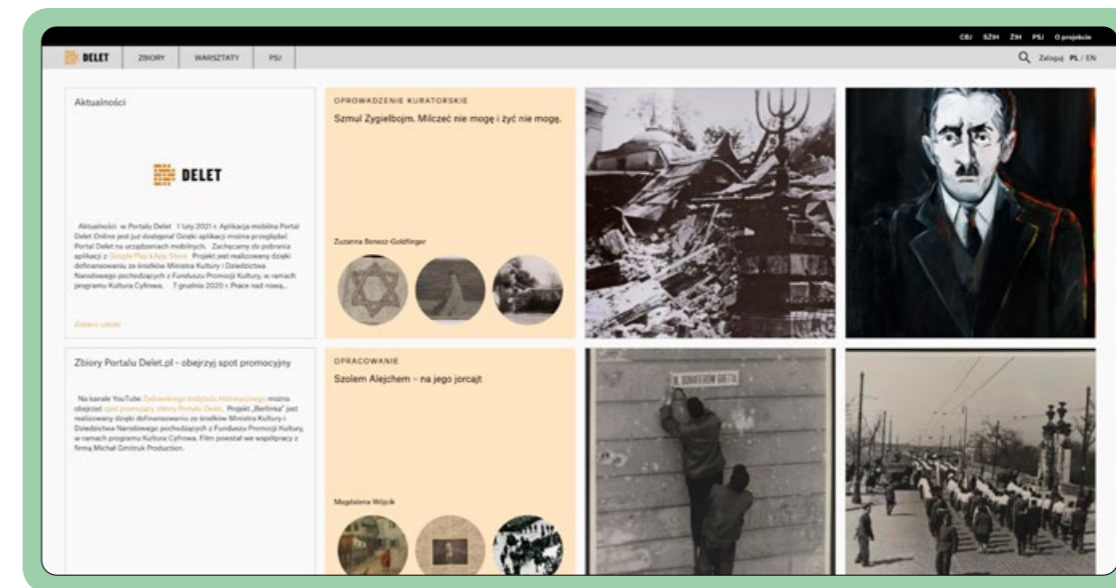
CBJ SŻIH ŻIH PSJ O projekcie

DELET ZBIORY WARSZTATY PSJ

Zaloguj PL / EN

Aktualności

DELET

Aktualności w Portalu Delet 1 luty 2021 r. Aplikacja mobilna Portal Delet Online jest już dostępna! Dzięki aplikacji można przeglądać Portal Delet na urządzeniach mobilnych. Zachęcamy do pobrania aplikacji z Google Play i App Store. Projekt jest realizowany dzięki dofinansowaniu ze środków Ministra Kultury i Dziedzictwa Narodowego pochodzących z Funduszu Promocji Kultury, w ramach programu Kultura Cyfrowa. 7 grudnia 2020 r. Prace nad nową...

Zobacz całość

OPROWADZENIE KURATORSKIE

Szmul Zygielbojm. Milczeć nie mogę i żyć nie mogę.

Zuzanna Benesz-Goldfinger

Zbiory Portalu Delet.pl - obejrzyj spot promocyjny

Na kanale YouTube Żydowskiego Instytutu Historycznego można obejrzeć spot promujący zbiory Portalu Delet. Projekt „Berlinka" jest realizowany dzięki dofinansowaniu ze środków Ministra Kultury i Dziedzictwa Narodowego pochodzących z Funduszu Promocji Kultury, w ramach programu Kultura Cyfrowa. Film powstał we współpracy z firmą Michał Gmitruk Production.

OPRACOWANIE

Szolem Alejchem – na jego jorcajt

Magdalena Wójcik

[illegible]